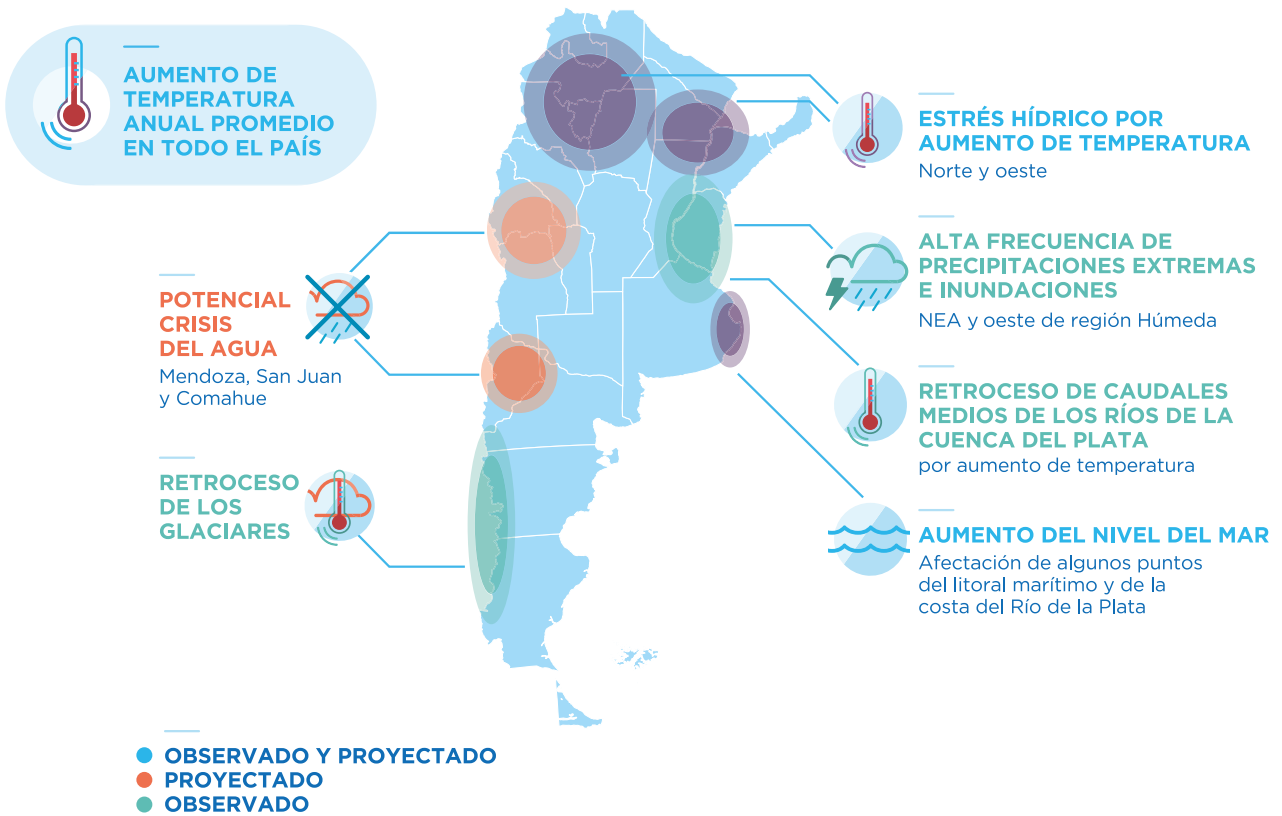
AUMENTO DE TEMPERATURA ANUAL PROMEDIO EN TODO EL PAÍS

ESTRÉS HÍDRICO POR AUMENTO DE TEMPERATURA
Norte y oeste

ALTA FRECUENCIA DE PRECIPITACIONES EXTREMAS E INUNDACIONES
NEA y oeste de región Húmeda

POTENCIAL CRISIS DEL AGUA
Mendoza, San Juan y Comahue

RETROCESO DE CAUDALES MEDIOS DE LOS RÍOS DE LA CUENCA DEL PLATA
por aumento de temperatura

RETROCESO DE LOS GLACIARES

AUMENTO DEL NIVEL DEL MAR
Afectación de algunos puntos del litoral marítimo y de la costa del Río de la Plata

OBSERVADO Y PROYECTADO
PROYECTADO
OBSERVADO